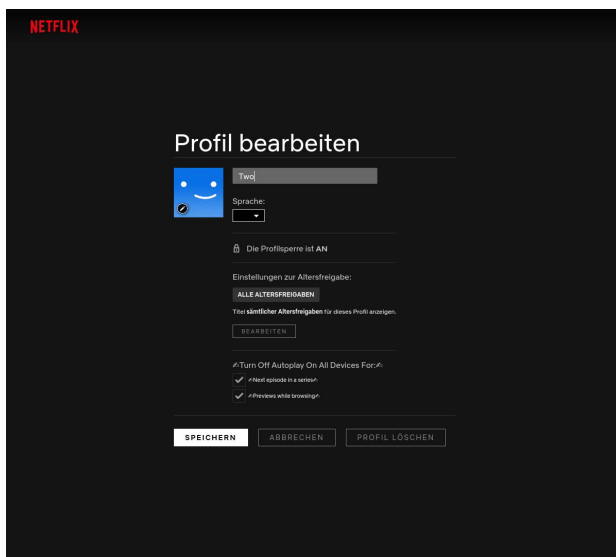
NETFLIX

Profil bearbeiten

Two

Sprache:

Die Profilsperre ist AN

Einstellungen zur Altersfreigabe:

ALLE ALTERSFREIGABEN

Titel sämtlicher Altersfreigaben für dieses Profil anzeigen.

BEARBEITEN

⁂Turn Off Autoplay On All Devices For:⁂

⁂Next episode in a series⁂

⁂Previews while browsing⁂

SPEICHERN ABBRECHEN PROFIL LÖSCHEN